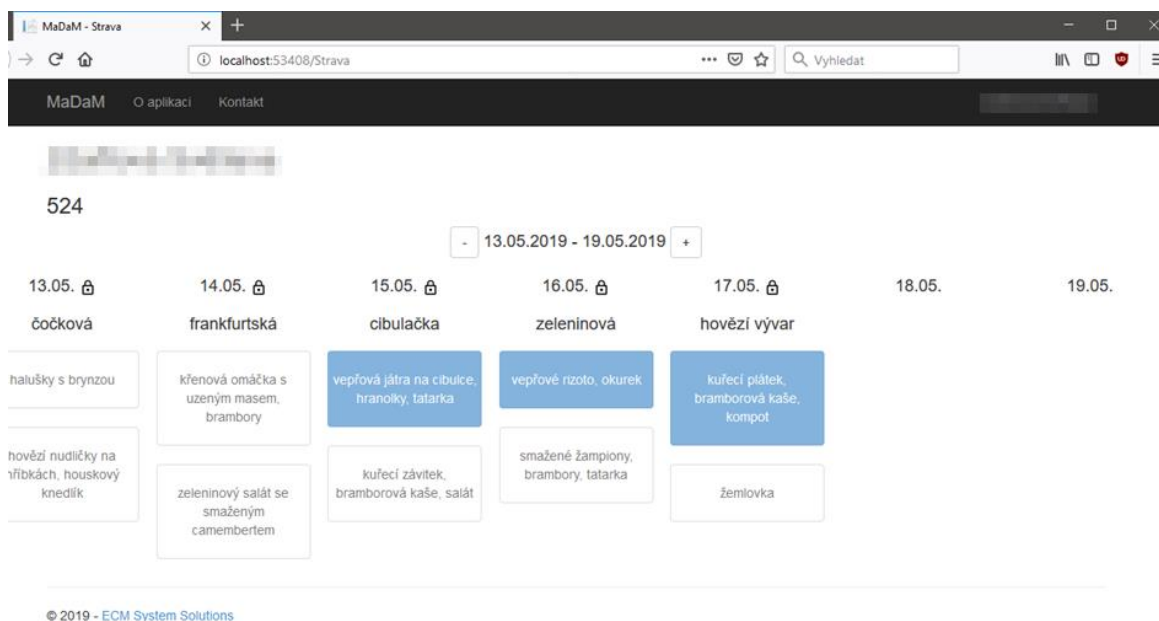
MaDaM - Strava

localhost:53408/Strava

Vyhledat

MaDaM O aplikaci Kontakt

524

- 13.05.2019 - 19.05.2019 +

| 13.05. | 14.05. | 15.05. | 16.05. | 17.05. | 18.05. | 19.05. |
|---|---|---|---|---|---|---|
| čočková | frankfurtská | cibulačka | zeleninová | hovězí vývar | | |
| halušky s bryndzou | křenová omáčka s uzeným masem, brambory | vepřová játra na cibulce, hranolky, tatarka | vepřové rizoto, okurek | kuřecí plátek, bramborová kaše, kompot | | |
| hovězí nudličky na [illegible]íbkách, houskový knedlík | zeleninový salát se smaženým camembertem | kuřecí závitek, bramborová kaše, salát | smažené žampiony, brambory, tatarka | žemlovka | | |

© 2019 - ECM System Solutions